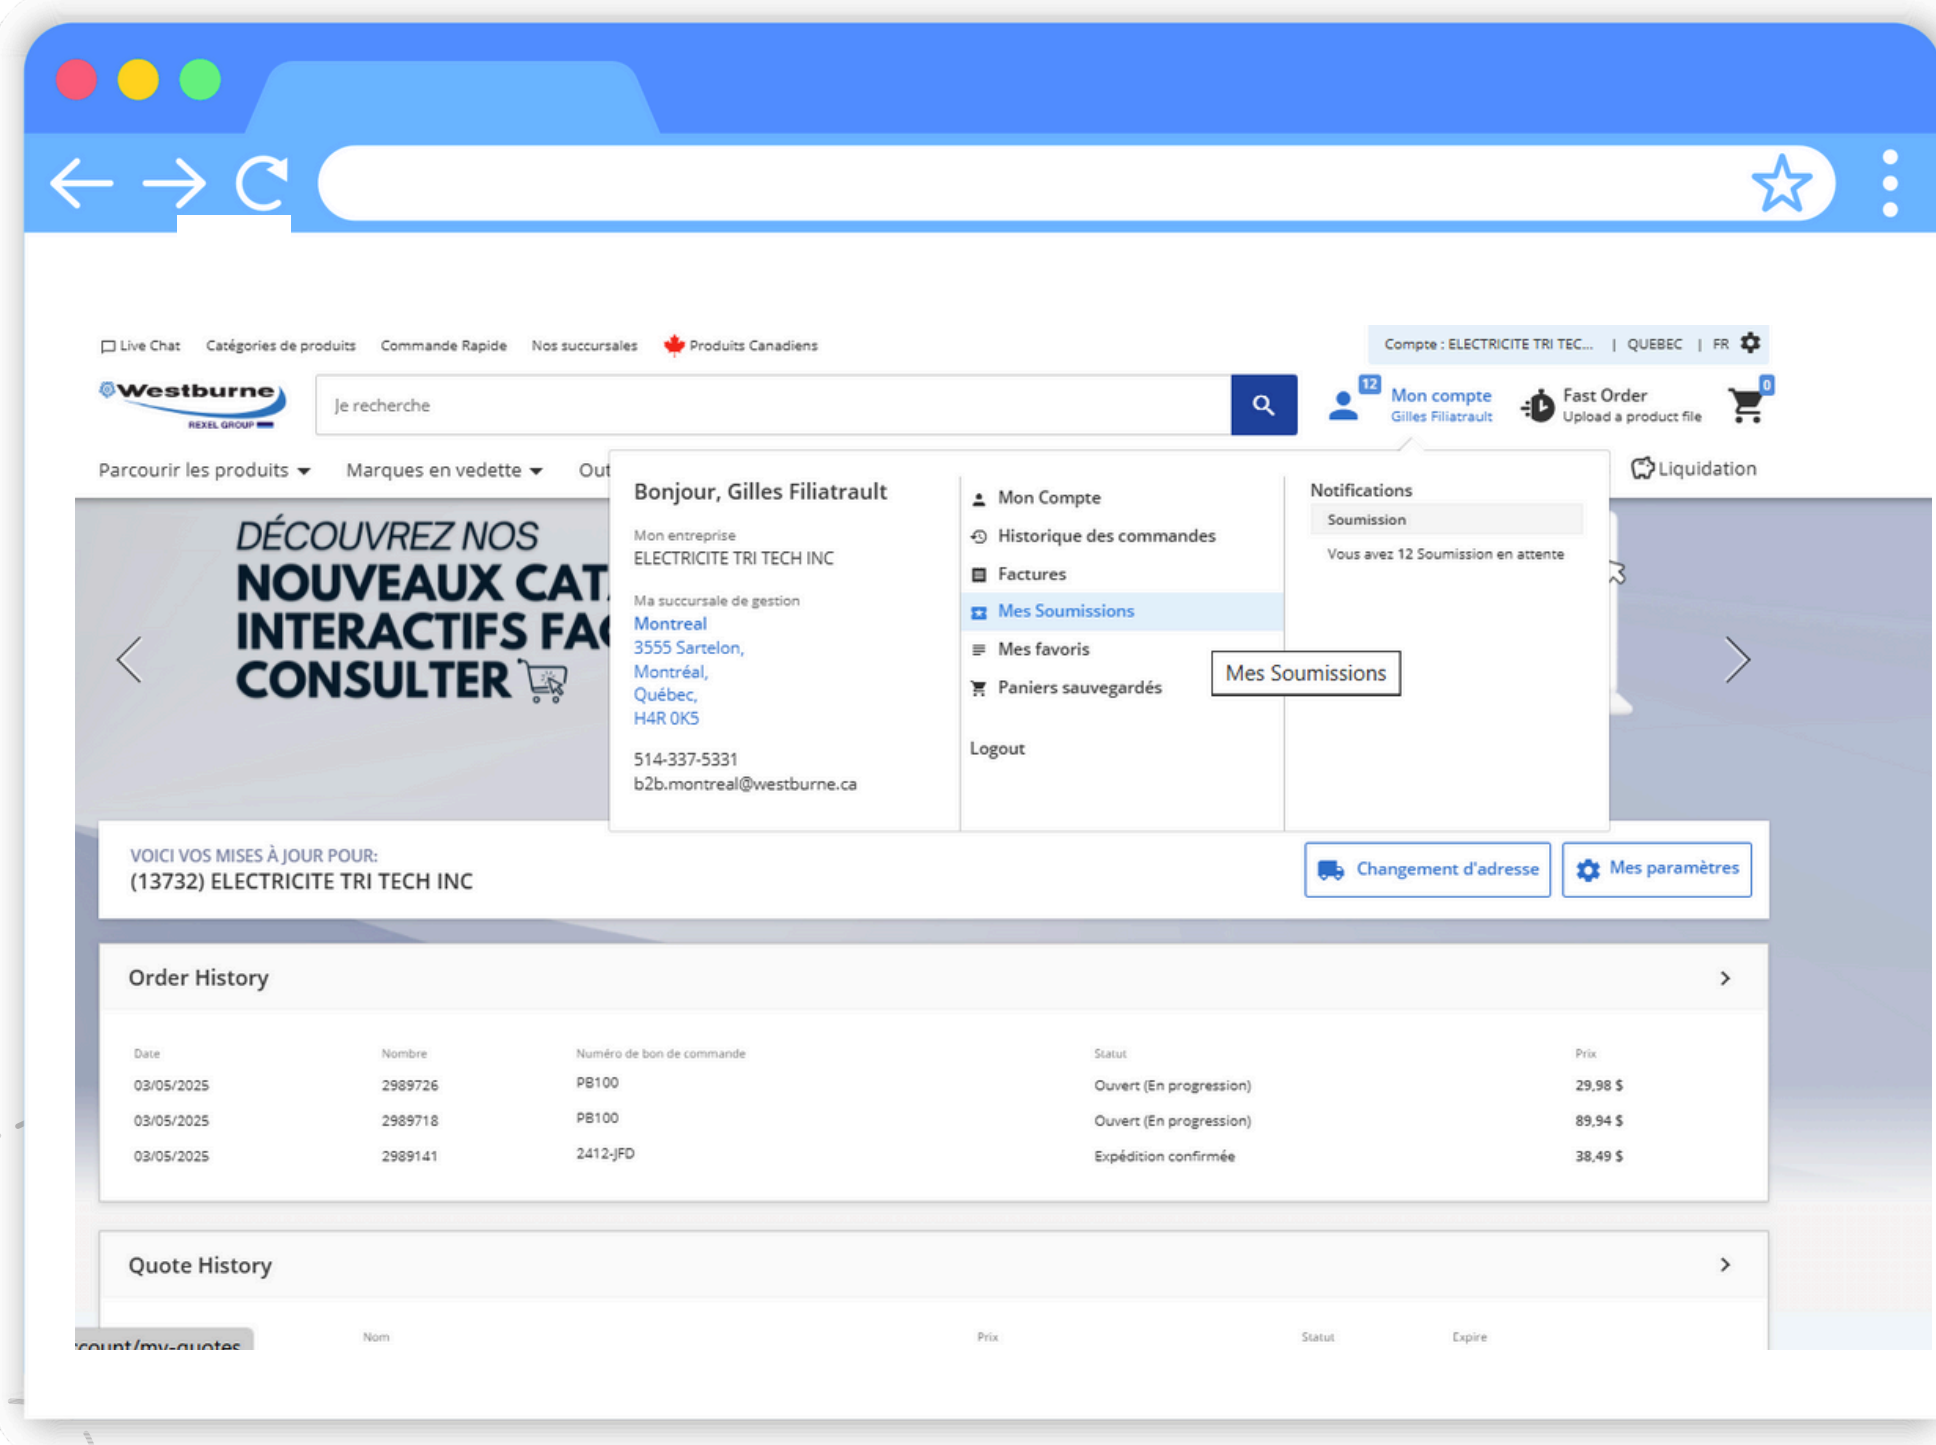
Live Chat Catégories de produits Commande Rapide Nos succursales Produits Canadiens

Compte : ELECTRICITE TRI TEC... | QUEBEC | FR

Westburne REXEL GROUP

Je recherche

12 Mon compte Gilles Filiatrault

Fast Order Upload a product file

0

Parcourir les produits Marques en vedette Out

Liquidation

DÉCOUVREZ NOS NOUVEAUX CAT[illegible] INTERACTIFS FA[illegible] CONSULTER

Bonjour, Gilles Filiatrault

Mon entreprise
ELECTRICITE TRI TECH INC

Ma succursale de gestion
Montreal
3555 Sartelon,
Montréal,
Québec,
H4R 0K5

514-337-5331
b2b.montreal@westburne.ca

Mon Compte
Historique des commandes
Factures
Mes Soumissions
Mes favoris
Paniers sauvegardés

Logout

Mes Soumissions

Notifications
Soumission
Vous avez 12 Soumission en attente

VOICI VOS MISES À JOUR POUR:
(13732) ELECTRICITE TRI TECH INC

Changement d'adresse
Mes paramètres

Order History

| Date | Nombre | Numéro de bon de commande | Statut | Prix |
|---|---|---|---|---|
| 03/05/2025 | 2989726 | PB100 | Ouvert (En progression) | 29,98 $ |
| 03/05/2025 | 2989718 | PB100 | Ouvert (En progression) | 89,94 $ |
| 03/05/2025 | 2989141 | 2412-JFD | Expédition confirmée | 38,49 $ |

Quote History

count/my-quotes

Nom Prix Statut Expire